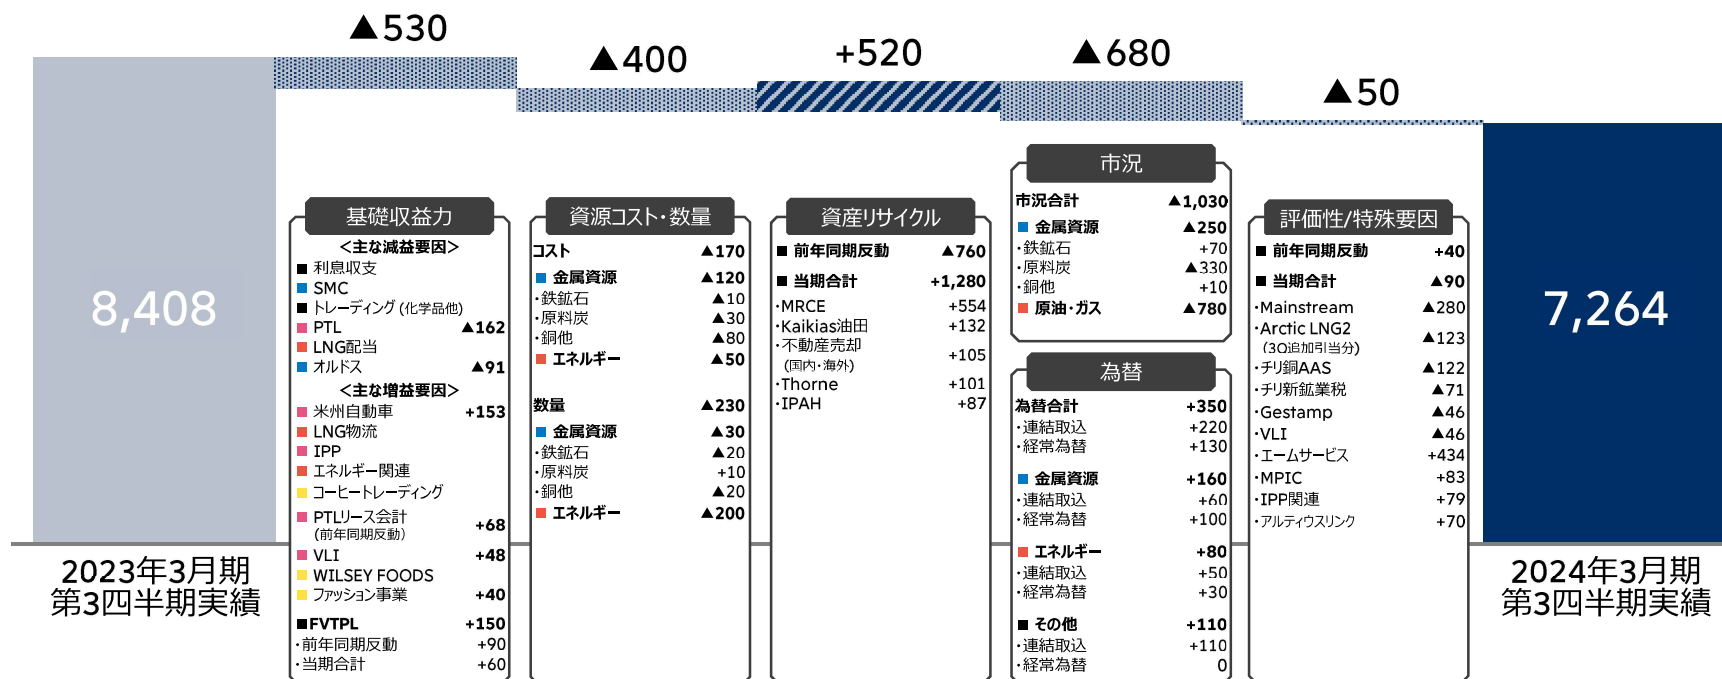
▲530

▲400

+520

▲680

▲50

8,408

7,264

2023年3月期
第3四半期実績

2024年3月期
第3四半期実績

基礎収益力

<主な減益要因>
■ 利息収支
■ SMC
■ トレーディング (化学品他)
■ PTL ▲162
■ LNG配当
■ オルドス ▲91
<主な増益要因>
■ 米州自動車 +153
■ LNG物流
■ IPP
■ エネルギー関連
■ コーヒートレーディング
■ PTLリース会計 (前年同期反動) +68
■ VLI +48
■ WILSEY FOODS
■ ファッション事業 +40
■FVTPL +150
・前年同期反動 +90
・当期合計 +60

資源コスト・数量

コスト ▲170
■ 金属資源 ▲120
・鉄鉱石 ▲10
・原料炭 ▲30
・銅他 ▲80
■ エネルギー ▲50

数量 ▲230
■ 金属資源 ▲30
・鉄鉱石 ▲20
・原料炭 +10
・銅他 ▲20
■ エネルギー ▲200

資産リサイクル

■ 前年同期反動 ▲760
■ 当期合計 +1,280
・MRCE +554
・Kaikias油田 +132
・不動産売却 (国内・海外) +105
・Thorne +101
・IPAH +87

市況

市況合計 ▲1,030
■ 金属資源 ▲250
・鉄鉱石 +70
・原料炭 ▲330
・銅他 +10
■ 原油・ガス ▲780

為替

為替合計 +350
・連結取込 +220
・経常為替 +130
■ 金属資源 +160
・連結取込 +60
・経常為替 +100
■ エネルギー +80
・連結取込 +50
・経常為替 +30
■ その他 +110
・連結取込 +110
・経常為替 0

評価性/特殊要因

■ 前年同期反動 +40
■ 当期合計 ▲90
・Mainstream ▲280
・Arctic LNG2 (3Q追加引当分) ▲123
・チリ銅AAS ▲122
・チリ新鉱業税 ▲71
・Gestamp ▲46
・VLI ▲46
・エームサービス +434
・MPIC +83
・IPP関連 +79
・アルティウスリンク +70